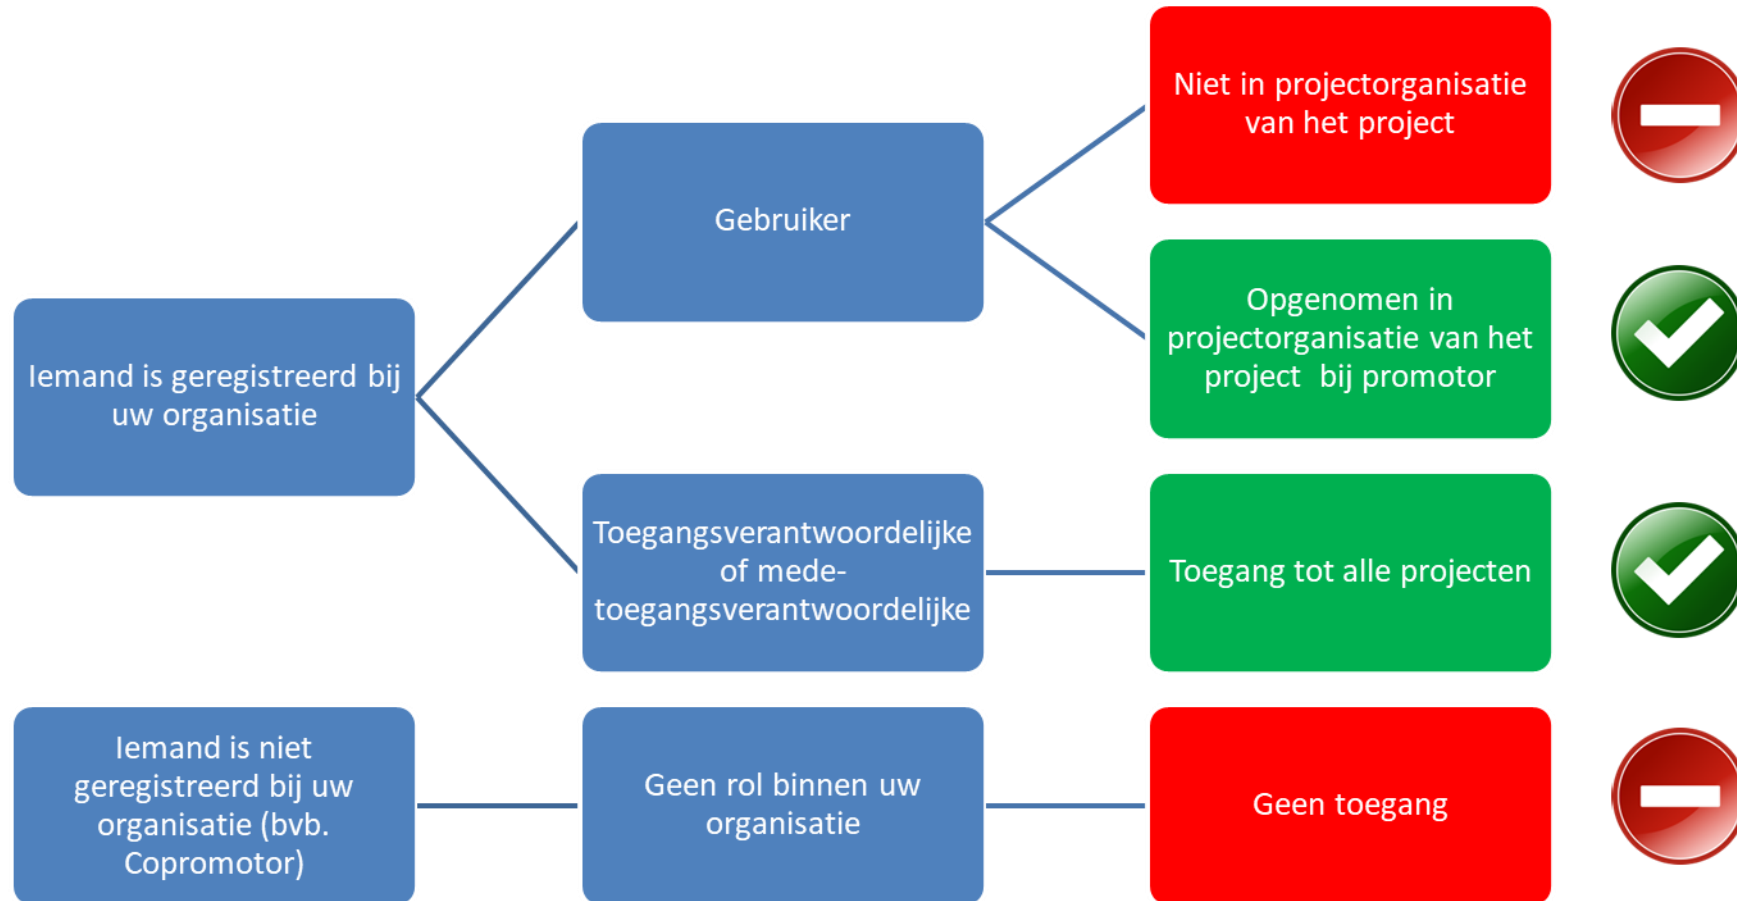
Iemand is geregistreerd bij uw organisatie

Gebruiker

Niet in projectorganisatie van het project

Opgenomen in projectorganisatie van het project bij promotor

Toegangsverantwoordelijke of mede-toegangsverantwoordelijke

Toegang tot alle projecten

Iemand is niet geregistreerd bij uw organisatie (bvb. Copromotor)

Geen rol binnen uw organisatie

Geen toegang